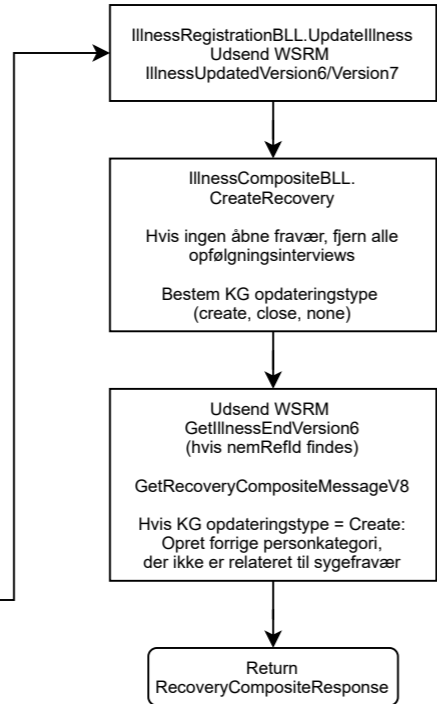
IllnessRegistrationBLL.UpdateIllness
Udsend WSRM
IllnessUpdatedVersion6/Version7

IllnessCompositeBLL.
CreateRecovery

Hvis ingen åbne fravær, fjern alle opfølgningsinterviews

Bestem KG opdateringstype
(create, close, none)

Udsend WSRM
GetIllnessEndVersion6
(hvis nemRefId findes)

GetRecoveryCompositeMessageV8

Hvis KG opdateringstype = Create:
Opret forrige personkategori,
der ikke er relateret til sygefravær

Return
RecoveryCompositeResponse